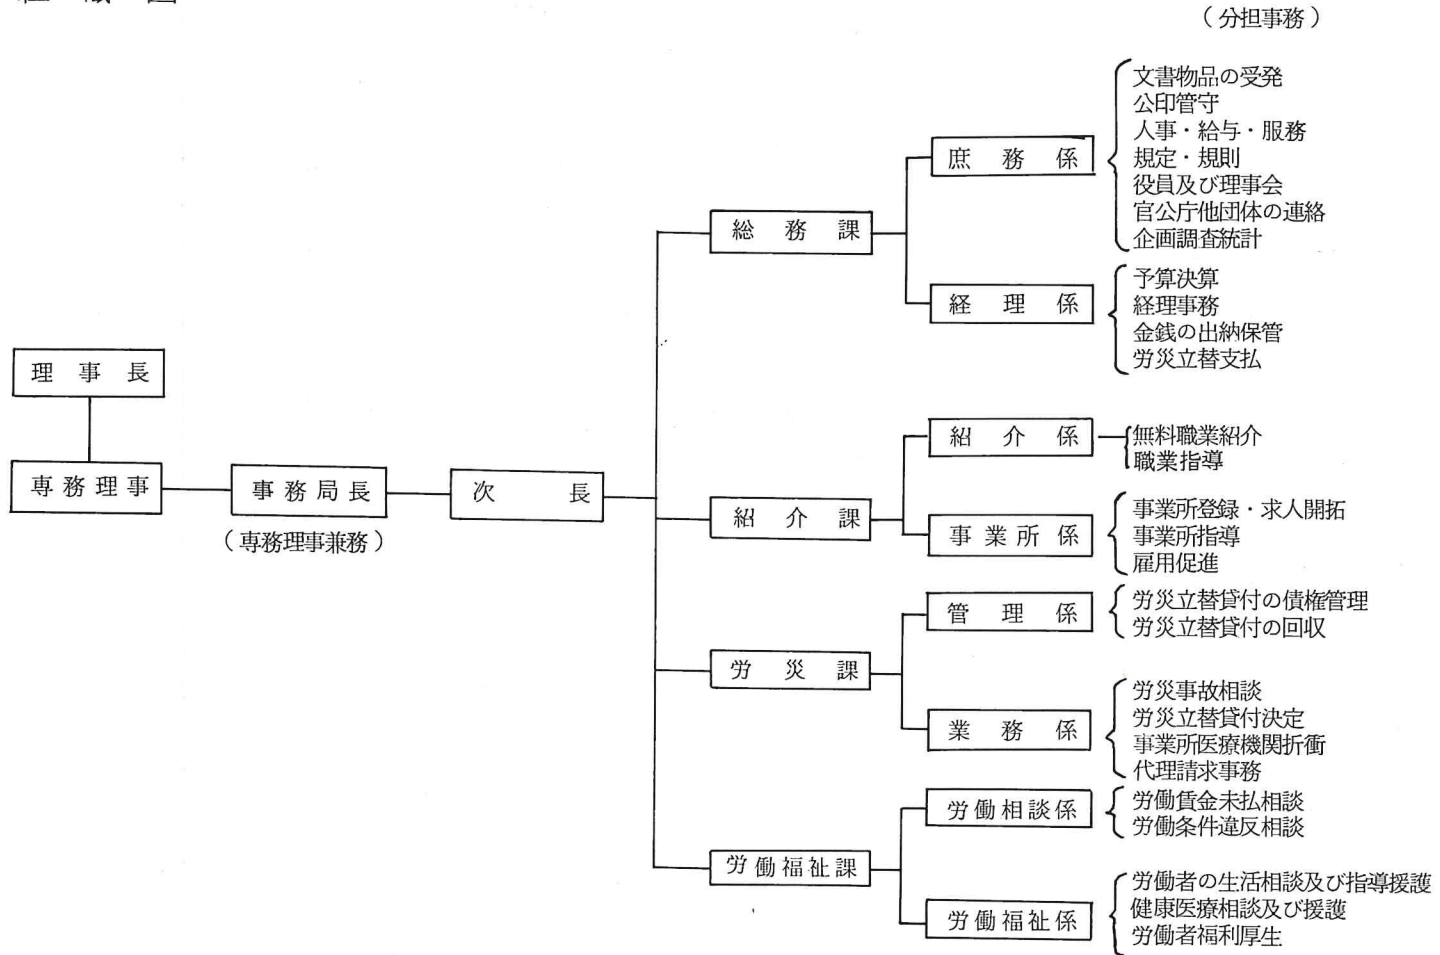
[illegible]

（分担事務）

理　事　長

専務理事

事務局長
（専務理事兼務）

次　　長

総　務　課

庶　務　係
文書物品の受発
公印管守
人事・給与・服務
規定・規則
役員及び理事会
官公庁他団体の連絡
企画調査統計

経　理　係
予算決算
経理事務
金銭の出納保管
労災立替支払

紹　介　課

紹　介　係
無料職業紹介
職業指導

事業所係
事業所登録・求人開拓
事業所指導
雇用促進

労　災　課

管　理　係
労災立替貸付の債権管理
労災立替貸付の回収

業　務　係
労災事故相談
労災立替貸付決定
事業所医療機関折衝
代理請求事務

労働福祉課

労働相談係
労働賃金未払相談
労働条件違反相談

労働福祉係
労働者の生活相談及び指導援護
健康医療相談及び援護
労働者福利厚生